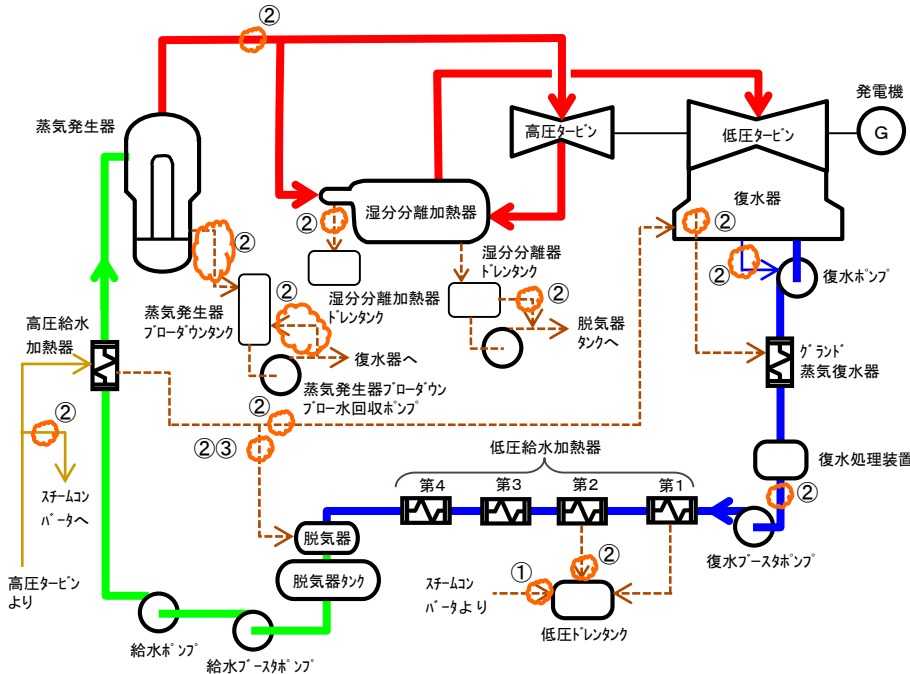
②

発電機

蒸気発生器

高圧タービン

低圧タービン

G

湿分分離加熱器

復水器

②

②

②

湿分分離器ドレンタンク

②

復水ポンプ

蒸気発生器ブローダウンタンク

②

湿分分離加熱器ドレンタンク

②

脱気器タンクへ

高圧給水加熱器

復水器へ

グランド蒸気復水器

蒸気発生器ブローダウンブロー水回収ポンプ

②

②

②③

低圧給水加熱器

復水処理装置

スチームコンバータへ

第4

第3

第2

第1

②

脱気器

②

復水ブースタポンプ

高圧タービンより

脱気器タンク

①

スチームコンバータより

低圧ドレンタンク

給水ポンプ

給水ブースタポンプ